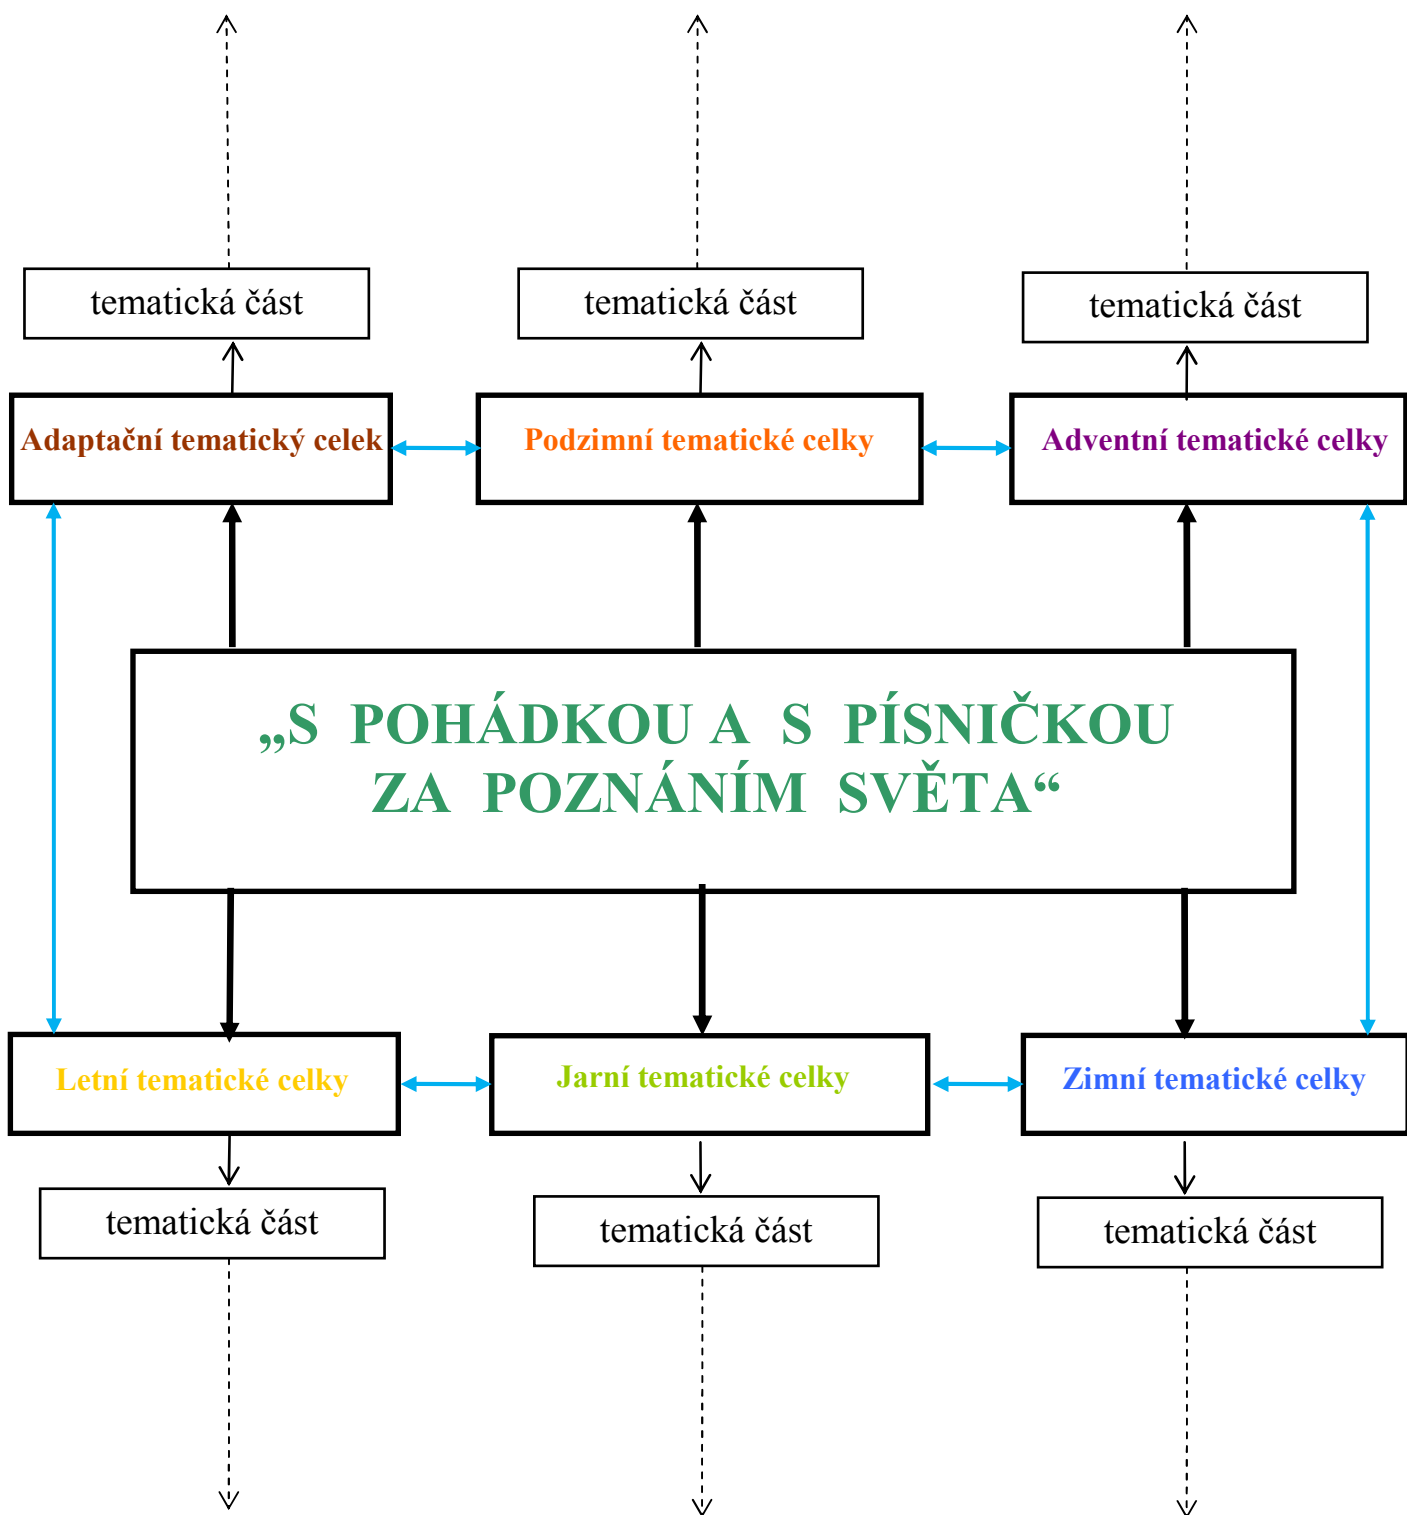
tematická část

tematická část

tematická část

Adaptační tematický celek

Podzimní tematické celky

Adventní tematické celky

„S POHÁDKOU A S PÍSNIČKOU ZA POZNÁNÍM SVĚTA“

Letní tematické celky

Jarní tematické celky

Zimní tematické celky

tematická část

tematická část

tematická část